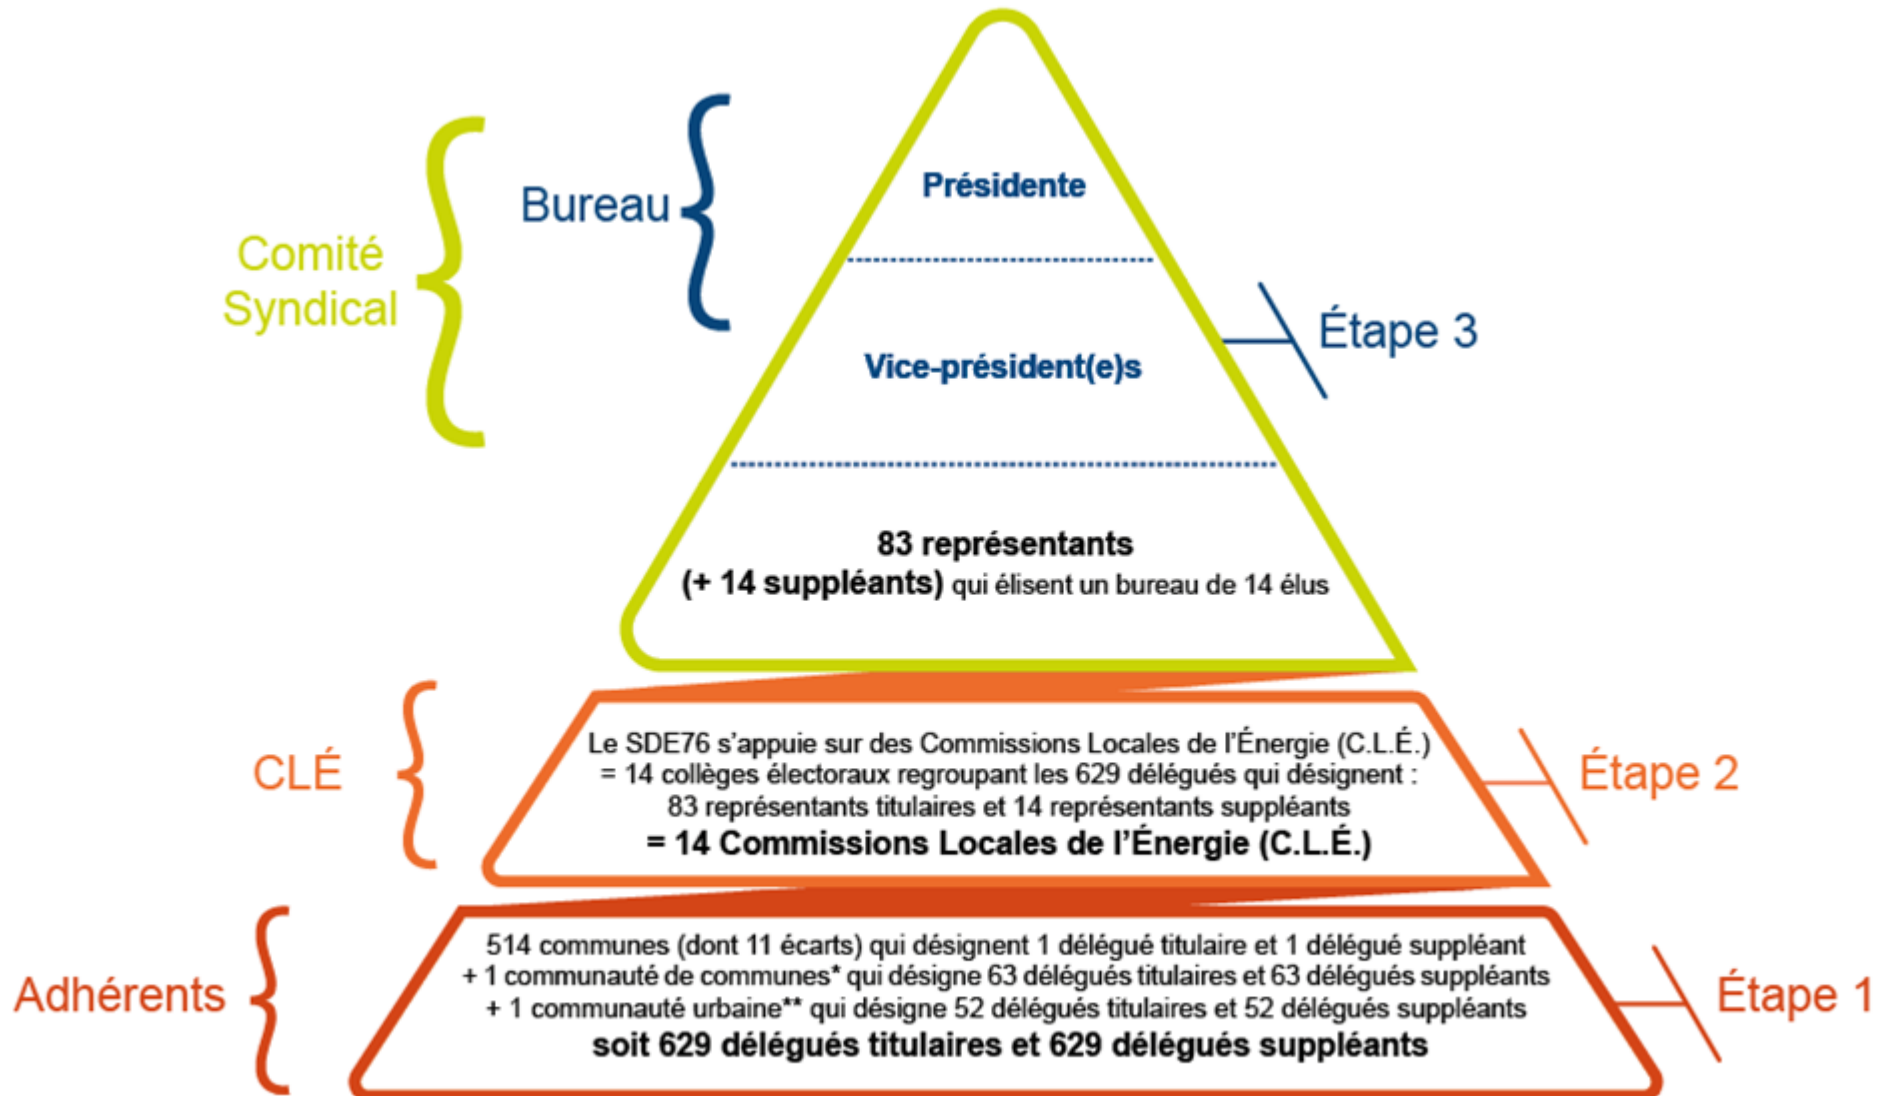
Comité Syndical

Bureau

Présidente

Vice-président(e)s

Étape 3

83 représentants (+ 14 suppléants) qui élisent un bureau de 14 élus

CLÉ

Le SDE76 s'appuie sur des Commissions Locales de l'Énergie (C.L.É.) = 14 collèges électoraux regroupant les 629 délégués qui désignent : 83 représentants titulaires et 14 représentants suppléants

= 14 Commissions Locales de l'Énergie (C.L.É.)

Étape 2

Adhérents

514 communes (dont 11 écarts) qui désignent 1 délégué titulaire et 1 délégué suppléant
+ 1 communauté de communes* qui désigne 63 délégués titulaires et 63 délégués suppléants
+ 1 communauté urbaine** qui désigne 52 délégués titulaires et 52 délégués suppléants
soit 629 délégués titulaires et 629 délégués suppléants

Étape 1